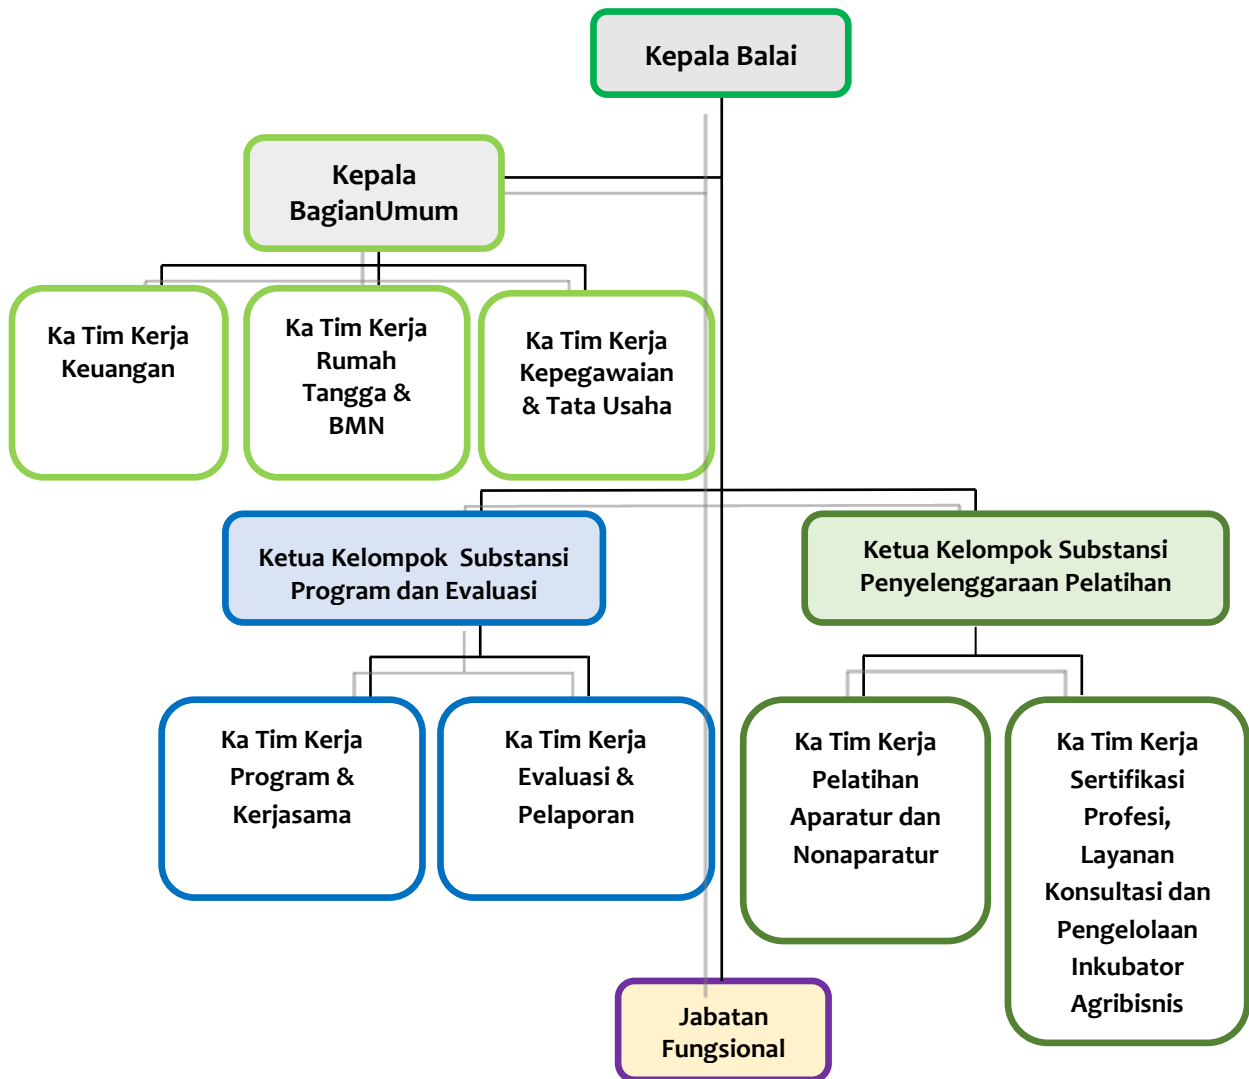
Kepala Balai

Kepala BagianUmum

Ka Tim Kerja Keuangan

Ka Tim Kerja Rumah Tangga & BMN

Ka Tim Kerja Kepegawaian & Tata Usaha

Ketua Kelompok Substansi Program dan Evaluasi

Ketua Kelompok Substansi Penyelenggaraan Pelatihan

Ka Tim Kerja Program & Kerjasama

Ka Tim Kerja Evaluasi & Pelaporan

Ka Tim Kerja Pelatihan Aparatur dan Nonaparatur

Ka Tim Kerja Sertifikasi Profesi, Layanan Konsultasi dan Pengelolaan Inkubator Agribisnis

Jabatan Fungsional